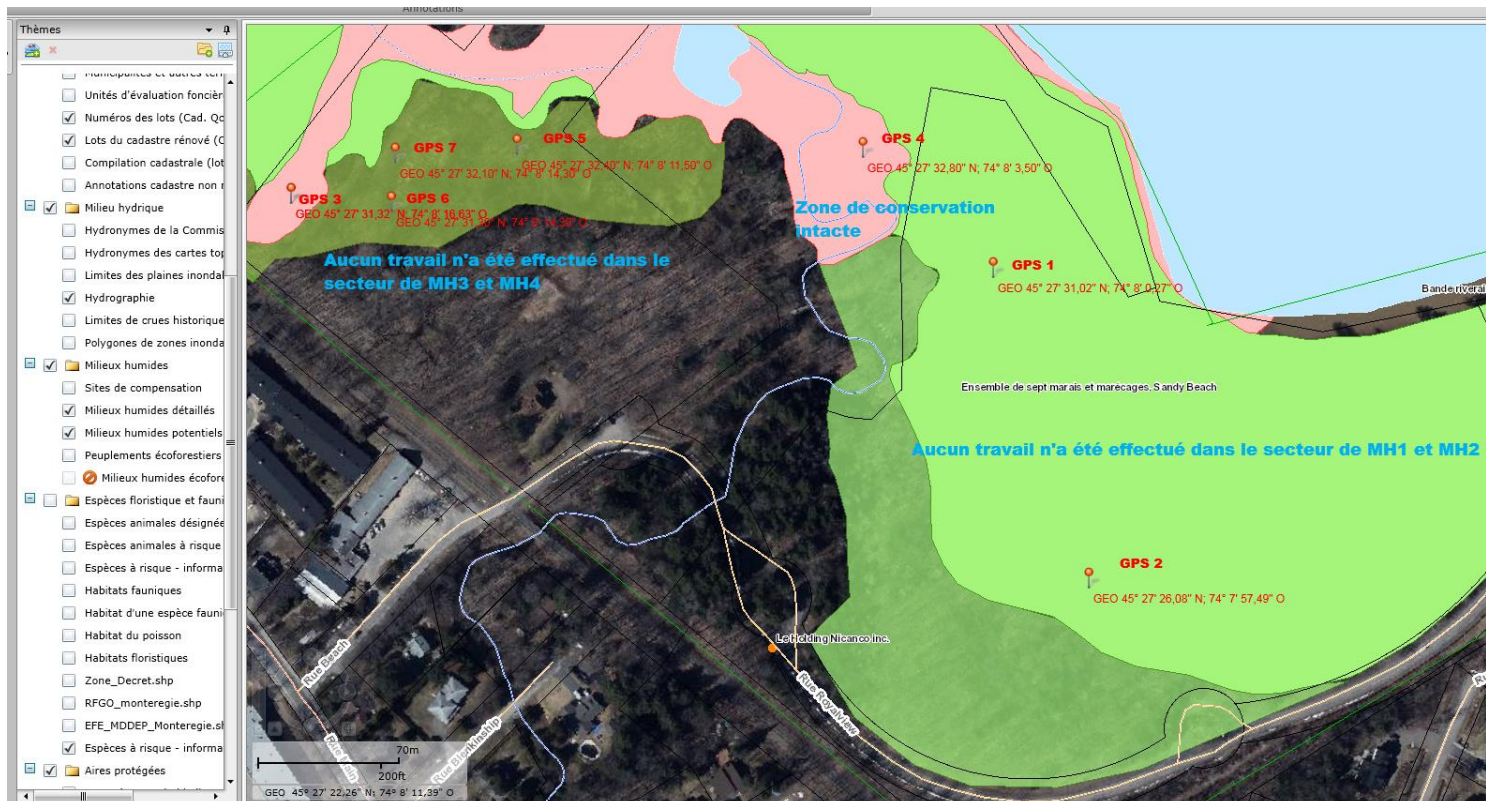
Annotations

Thèmes

Municipalités et autres ter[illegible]
Unités d'évaluation foncièr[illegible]
Numéros des lots (Cad. Qc
Lots du cadastre rénové (C
Compilation cadastrale (lot
Annotations cadastre non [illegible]
Milieu hydrique
Hydronymes de la Commis
Hydronymes des cartes top
Limites des plaines inondal
Hydrographie
Limites de crues historique
Polygones de zones inonda
Milieux humides
Sites de compensation
Milieux humides détaillés
Milieux humides potentiels
Peuplements écoforestiers
Milieux humides écofore
Espèces floristique et fauni
Espèces animales désignée
Espèces animales à risque
Espèces à risque - informa
Habitats fauniques
Habitat d'une espèce fauni
Habitat du poisson
Habitats floristiques
Zone_Decret.shp
RFGO_monteregie.shp
EFE_MDDEP_Monteregie.sl
Espèces à risque - informa
Aires protégées

GPS 7
GEO 45° 27' 32,10" N; 74° 8' 14,30" O
GPS 5
GEO 45° 27' 32,40" N; 74° 8' 11,50" O
GPS 4
GEO 45° 27' 32,80" N; 74° 8' 3,50" O
GPS 3
GEO 45° 27' 31,32" N; 74° 8' 16,63" O
GPS 6
GEO 45° 27' 31,30" N; 74° 8' 14,30" O
Zone de conservation intacte
Aucun travail n'a été effectué dans le secteur de MH3 et MH4
GPS 1
GEO 45° 27' 31,02" N; 74° 8' 0,27" O
Bande riverai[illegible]
Ensemble de sept marais et marécages, Sandy Beach
Aucun travail n'a été effectué dans le secteur de MH1 et MH2
GPS 2
GEO 45° 27' 26,08" N; 74° 7' 57,49" O
Le Holding Nicanco inc.
Rue Beach
Rue Royalview
Rue Blenkinship
Rue Main
70m
200ft
GEO 45° 27' 22,26" N; 74° 8' 11,39" O